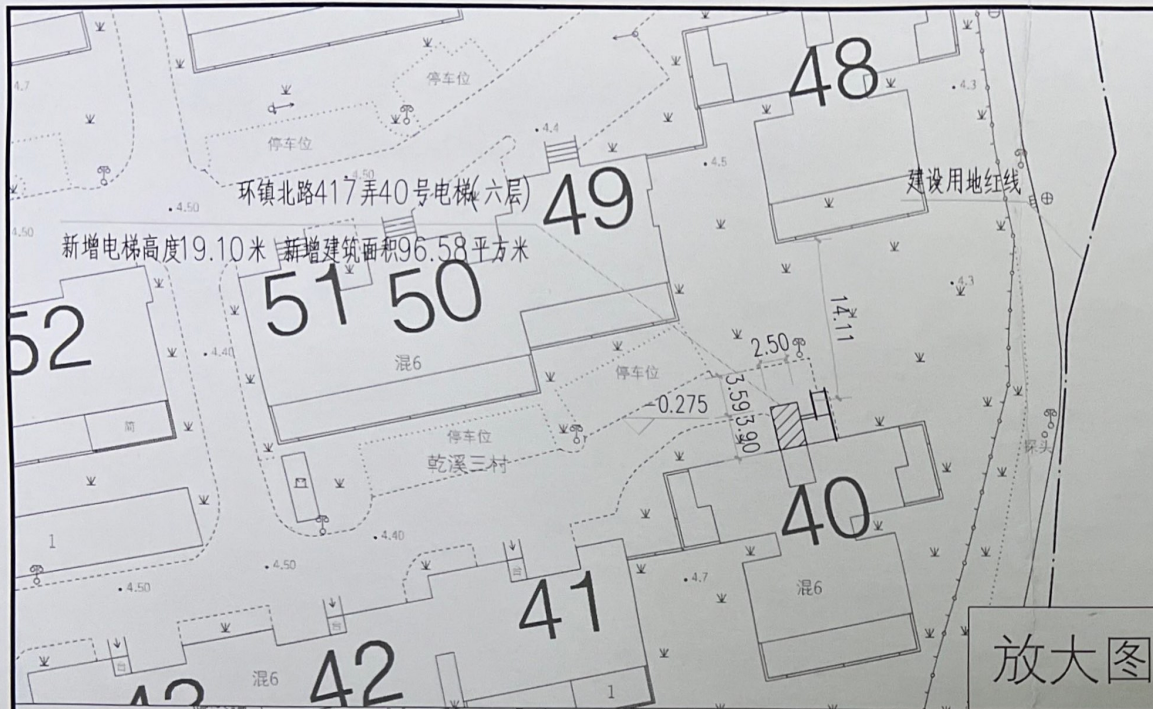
停车位

48

4.3

4.7

停车位

4.4

4.5

4.50

环镇北路417弄40号电梯(六层)

49

建设用地红线

4.50

4.50

新增电梯高度19.10米 新增建筑面积96.58平方米

4.3

14.11

51 50

52

4.40

混6

2.50

停车位

3.59

3.90

-0.275

停车位

探头

乾溪三村

40

1

4.40

4.50

4.50

4.7

41

混6

混6

42

1

放大图